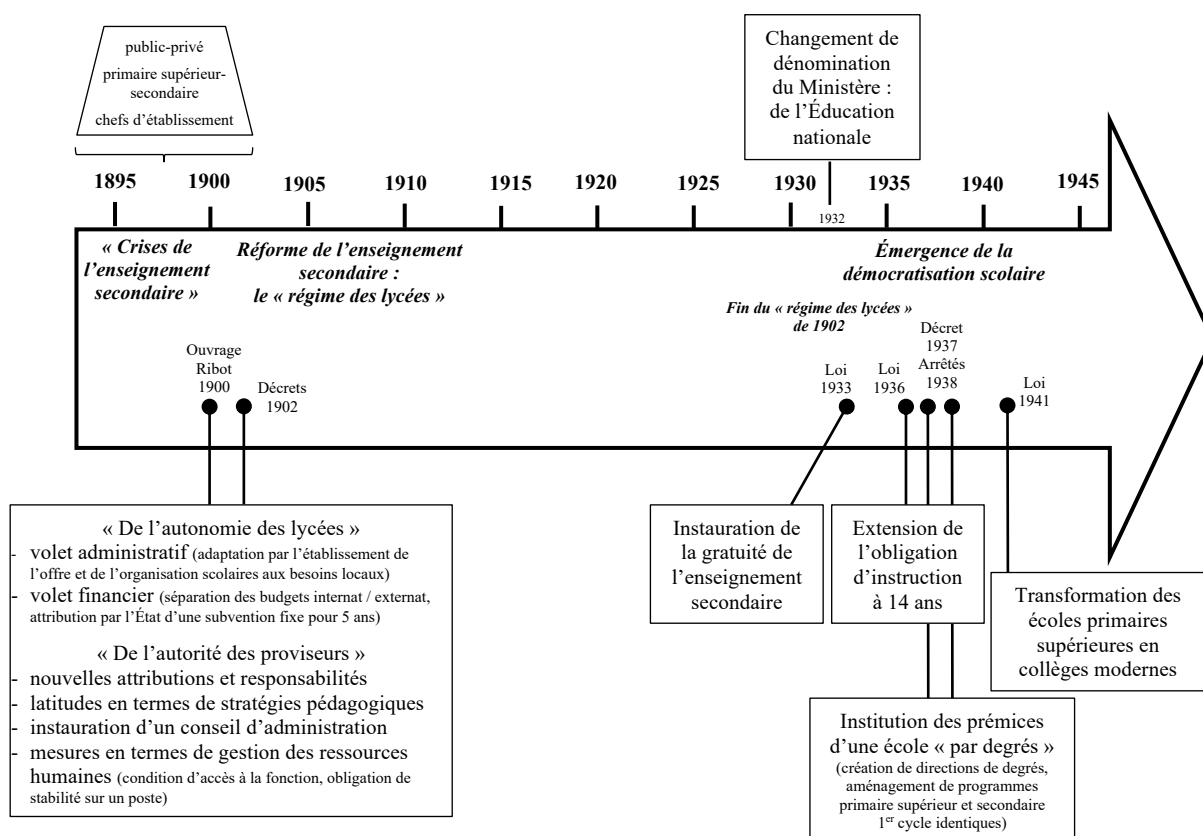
public-privé
primaire supérieur-secondaire
chefs d'établissement

Changement de dénomination du Ministère : de l'Éducation nationale

1895 1900 1905 1910 1915 1920 1925 1930 1935 1940 1945

1932

« Crises de l'enseignement secondaire »

Réforme de l'enseignement secondaire : le « régime des lycées »

Émergence de la démocratisation scolaire

Fin du « régime des lycées » de 1902

Ouvrage Ribot 1900

Décrets 1902

Loi 1933

Loi 1936

Décret 1937

Arrêtés 1938

Loi 1941

« De l'autonomie des lycées »
- volet administratif (adaptation par l'établissement de l'offre et de l'organisation scolaires aux besoins locaux)
- volet financier (séparation des budgets internat / externat, attribution par l'État d'une subvention fixe pour 5 ans)

« De l'autorité des proviseurs »
- nouvelles attributions et responsabilités
- latitudes en termes de stratégies pédagogiques
- instauration d'un conseil d'administration
- mesures en termes de gestion des ressources humaines (condition d'accès à la fonction, obligation de stabilité sur un poste)

Instauration de la gratuité de l'enseignement secondaire

Extension de l'obligation d'instruction à 14 ans

Transformation des écoles primaires supérieures en collèges modernes

Institution des prémices d'une école « par degrés »
(création de directions de degrés, aménagement de programmes primaire supérieur et secondaire 1$^{er}$ cycle identiques)